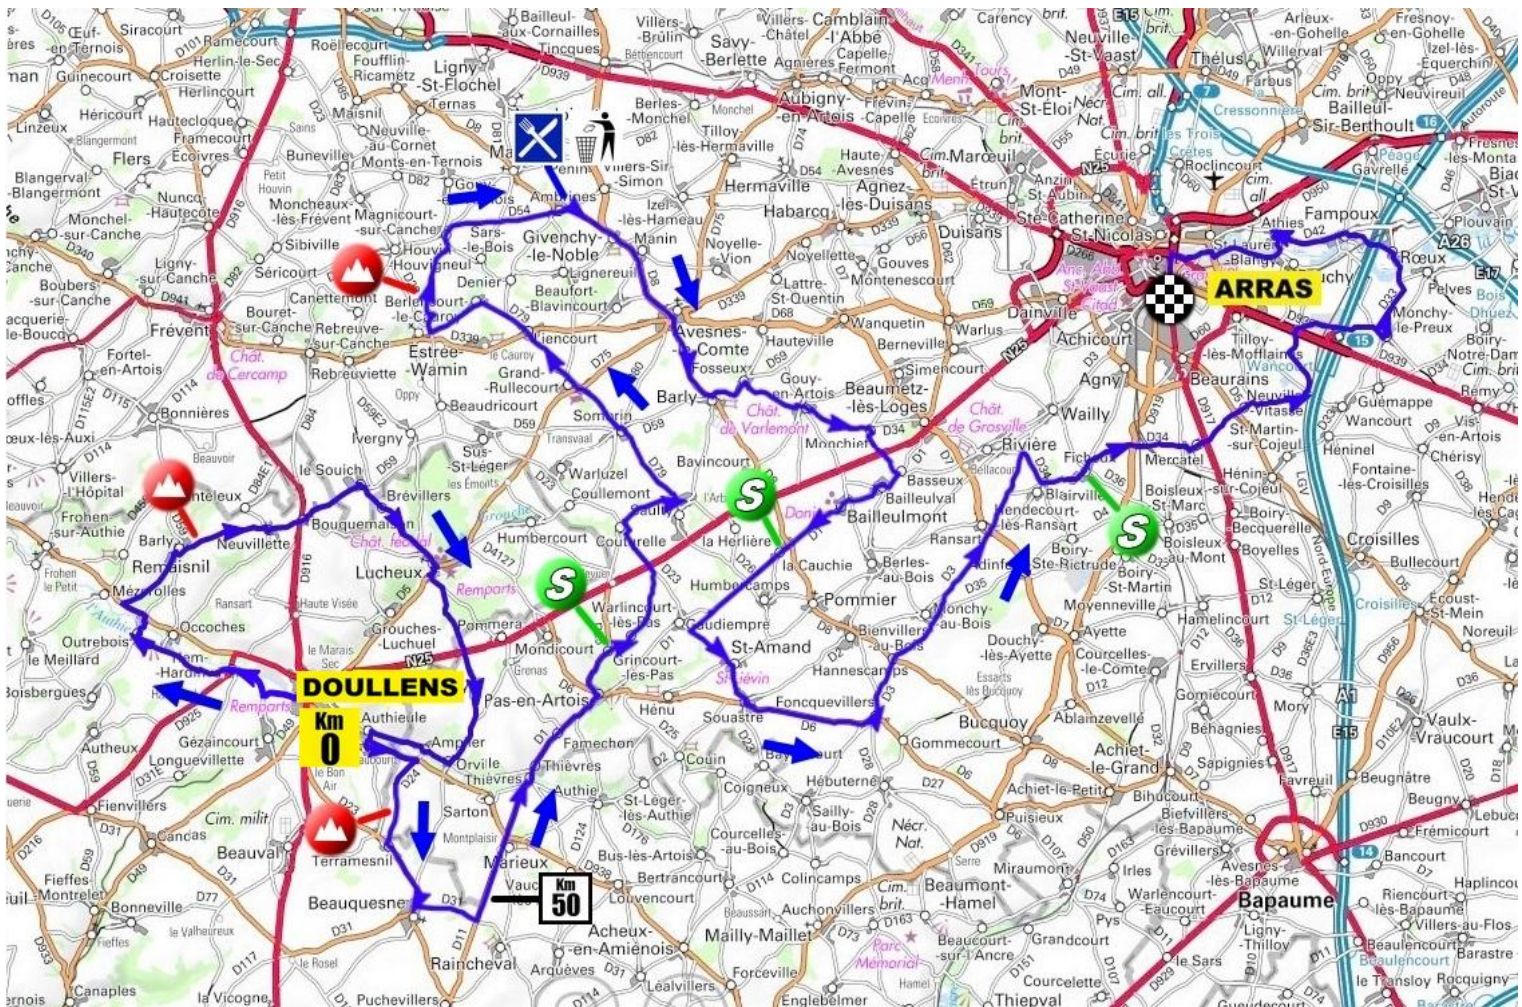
ARRAS

DOULLENS

Km 0

Km 50

S

S

S

Œuf-en-Ternois
Siracourt
Ramecourt
Herlin-le-Sec
Roëllecourt
Foufflin-Ricametz
Ligny-St-Flochel
Croisette
Guinecourt
Herlincourt
Héricourt
Hautecloque
Framecourt
Linzeux
Blangermont
Flers
Ecoivres
Buneville
Maisnil
Neuville-au-Cornet
Monts-en-Ternois
Ternas
Blangerval-Blangermont
Nuncq-Hautecôte
Moncheaux-lès-Frévent
Magnicourt-sur-Canche
Monchel-sur-Canche
Sibiville
Ligny-sur-Canche
Séricourt
Houvin
Houvigneul
Boubers-sur-Canche
Bouret-sur-Canche
Canettemont
Rebreuve-sur-Canche
Frévent
Fortel-en-Artois
Bonnières
Rebreuviette
Châtt. de Cercamp
Estrée-Wamin
Beaudricourt
Ivergny
Le Souich
Villers-l'Hôpital
Frohen-sur-Authie
Barly
Neuvillette
Remaisnil
Mézerolles
Occoches
Outrebois
Le Meillard
Hem-Hardinval
Boisbergues
Autheux
Gézaincourt
Longuevillette
Fienvillers
Candas
Cim. milit.
Beauval
Terramesnil
Fieffes-Montrelet
Bonneville
Beauquesne
Canaples
la Vicogne
Puchevillers
Raincheval
Arquèves
Acheux-en-Amiénois
Léalvillers
Mailly-Maillet
Forceville
Englebelmer
Marieux
Vauchelles
Sarton
Montplaisir
Orville
Thièvres
Authie
Amplier
Authieule
Remparts
Lucheux
Grouches-Luchuel
Humbercourt
Bouquemaison
Brévillers
Sus-St-Léger
Warluzel
Coullemont
Couturelle
Pas-en-Artois
Mondicourt
Pommera
Grincourt-lès-Pas
Warlincourt-lès-Pas
Gaudiempré
St-Amand
Souastre
Hénu
Famechon
Couin
St-Léger-lès-Authie
Coigneux
Bus-lès-Artois
Courcelles-au-Bois
Bertrancourt
Louvencourt
Colincamps
Sailly-au-Bois
Hébuterne
Foncquevillers
Hannescamps
Bienvillers-au-Bois
Pommier
Humbercamps
la Herlière
la Cauchie
Berles-au-Bois
Bavincourt
Saulty
Barly
Fosseux
Avesnes-le-Comte
Grand-Rullecourt
Sombrin
Liencourt
Beaufort-Blavincourt
Givenchy-le-Noble
Denier
Lignereuil
Sars-le-Bois
Ambrines
Villers-Sir-Simon
Izel-lès-Hameau
Manin
Noyelle-Vion
Hermaville
Habarcq
Tilloy-lès-Hermaville
Berles-Monchel
Savy-Berlette
Villers-Brûlin
Bailleul-aux-Cornailles
Tincques
Aubigny-en-Artois
Frévin-Capelle
Capelle-Fermont
Villers-Châtel
Camblain-l'Abbé
Haute-Avesnes
Agnez-lès-Duisans
Duisans
Gouves
Montenescourt
Lattre-St-Quentin
Wanquetin
Hauteville
Gouy-en-Artois
Beaumetz-lès-Loges
Monchiet
Basseux
Bailleulval
Bailleulmont
Ransart
Adinfer
Monchy-au-Bois
Douchy-lès-Ayette
Ayette
Boiry-Ste-Rictrude
Boiry-St-Martin
Blairville
Ficheux
Rivière
Wailly
Simencourt
Berneville
Warlus
Dainville
Achicourt
Agny
Beaurains
Mercatel
Neuville-Vitasse
Tilloy-lès-Mofflaines
Monchy-le-Preux
Rœux
Pelves
Fampoux
Athies
St-Laurent-Blangy
St-Nicolas
Ste-Catherine
Anzin-St-Aubin
Étrun
Marœuil
Mont-St-Éloi
Neuville-St-Vaast
Thélus
Farbus
Bailleul-Sir-Berthoult
Roclincourt
Écurie
Gavrelle
Fresnes-lès-Montauban
Biache-St-Vaast
Boiry-Notre-Dame
Guémappe
Wancourt
Héninel
Chérisy
Vis-en-Artois
Fontaine-lès-Croisilles
Croisilles
Hénin-sur-Cojeul
St-Martin-sur-Cojeul
Boisleux-St-Marc
Boisleux-au-Mont
Boyelles
Boiry-Becquerelle
Moyenneville
Hamelincourt
St-Léger
Bullecourt
Écoust-St-Mein
Noreuil
Ervillers
Courcelles-le-Comte
Gomiecourt
Mory
Béhagnies
Sapignies
Favreuil
Vaulx-Vraucourt
Beugnâtre
Beugny
Frémicourt
Bancourt
Bapaume
Avesnes-lès-Bapaume
Biefvillers-lès-Bapaume
Grévillers
Achiet-le-Grand
Achiet-le-Petit
Bihucourt
Ablainzevelle
Bucquoy
Gommecourt
Puisieux
Miraumont
Irles
Warlencourt-Eaucourt
Pys
Le Sars
Ligny-Thilloy
Riencourt-lès-Bapaume
Villers-au-Flos
Beaulencourt
Barastre
le Transloy
Rocquigny
Haplincourt
Beaumont-Hamel
Beaucourt-sur-l'Ancre
Grandcourt
Courcelette
Thiepval
Auchonvillers
Mailly-Maillet
Parc Mémorial
Hamel
Nécr. Nat.
Cim. brit.
Châtt. de Varlemont
Châtt. de Grosville
Châtt. féodal
Remparts
Cressonnière
Les Trois Crêtes
Péage
Wancourt
A26
A1
E15
E17
N25
D939
D59
D34
D1
D36
D917
D919